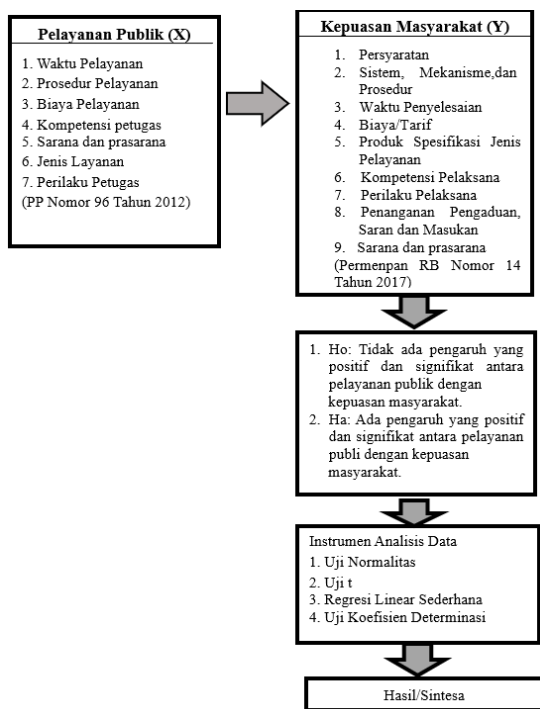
Pelayanan Publik (X)

1. Waktu Pelayanan
2. Prosedur Pelayanan
3. Biaya Pelayanan
4. Kompetensi petugas
5. Sarana dan prasarana
6. Jenis Layanan
7. Perilaku Petugas
(PP Nomor 96 Tahun 2012)

Kepuasan Masyarakat (Y)

1. Persyaratan
2. Sistem, Mekanisme,dan Prosedur
3. Waktu Penyelesaian
4. Biaya/Tarif
5. Produk Spesifikasi Jenis Pelayanan
6. Kompetensi Pelaksana
7. Perilaku Pelaksana
8. Penanganan Pengaduan, Saran dan Masukan
9. Sarana dan prasarana
(Permenpan RB Nomor 14 Tahun 2017)

1. Ho: Tidak ada pengaruh yang positif dan signifikat antara pelayanan publik dengan kepuasan masyarakat.
2. Ha: Ada pengaruh yang positif dan signifikat antara pelayanan publi dengan kepuasan masyarakat.

Instrumen Analisis Data
1. Uji Normalitas
2. Uji t
3. Regresi Linear Sederhana
4. Uji Koefisien Determinasi

Hasil/Sintesa